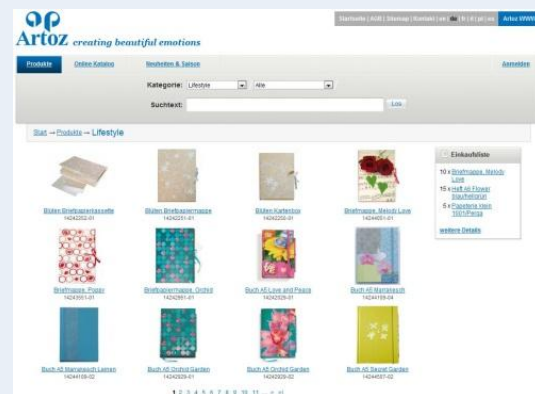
Artoz creating beautiful emotions

Startseite | AGB | Sitemap | Kontakt | en | de | fr | it | pl | es Artoz WWW

Produkte Online Katalog Neuheiten & Saison Anmelden

Kategorie: Lifestyle Alle

Suchtext: Los

Start → Produkte → Lifestyle

Einkaufsliste

10 x Briefmappe, Melody Love

15 x Heft A6 Flower blau/hellgrün

5 x Papeterie klein 1001/Penja

weitere Details

Blüten Briefpapierkassette
14242202-01

Blüten Briefpapiermappe
14242251-01

Blüten Kartenbox
14242252-01

Briefmappe, Melody Love
14244051-01

Briefmappe, Poppy
14243551-01

Briefpapiermappe, Orchid
14242851-01

Buch A5 Love and Peace
14242925-01

Buch A5 Marrakesch
14244109-04

Buch A5 Marrakesch Lanen
14244109-02

Buch A5 Orchid Garden
14242926-01

Buch A5 Orchid Garden
14242926-02

Buch A5 Secret Garden
14244557-02

1 2 3 4 5 6 7 8 9 10 11 ... » »|